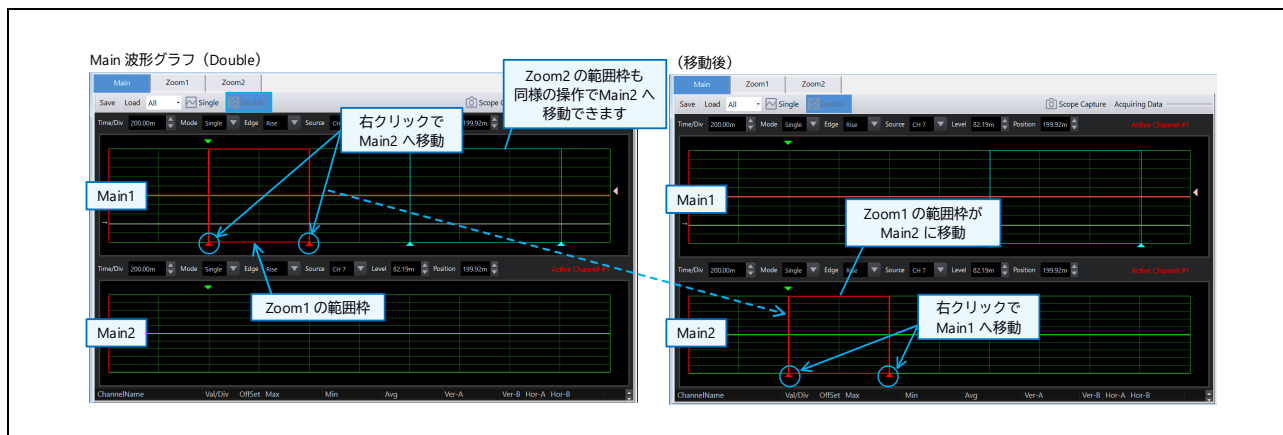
Main 波形グラフ（Double）

Main | Zoom1 | Zoom2

Save Load All Single Double Scope C

Time/Div 200.00m Mode Single Edge Rise Source CH

右クリックで Main2 へ移動

Zoom2 の範囲枠も同様の操作でMain2 へ移動できます

Main1

Time/Div 200.00m Mode Single Edge Rise Source CH 7 Level 82.19m Position 199.92m Active Channel #1

Zoom1 の範囲枠

Main2

ChannelName Val/Div OffSet Max Min Avg Ver-A Ver-B Hor-A Hor-B

（移動後）

Main | Zoom1 | Zoom2

Save Load All Single Double Scope Capture Acquiring Data

Time/Div 200.00m Mode Single Edge Rise Source CH 7 Level 82.19m Position 199.92m Active Channel #1

Main1

Zoom1 の範囲枠が Main2 に移動

Time/Div 200.00m Mode Single Edge Rise Source CH 7 Level 82.19m Position 199.92m Active Channel #1

Main2

右クリックで Main1 へ移動

ChannelName Val/Div OffSet Max Min Avg Ver-A Ver-B Hor-A Hor-B